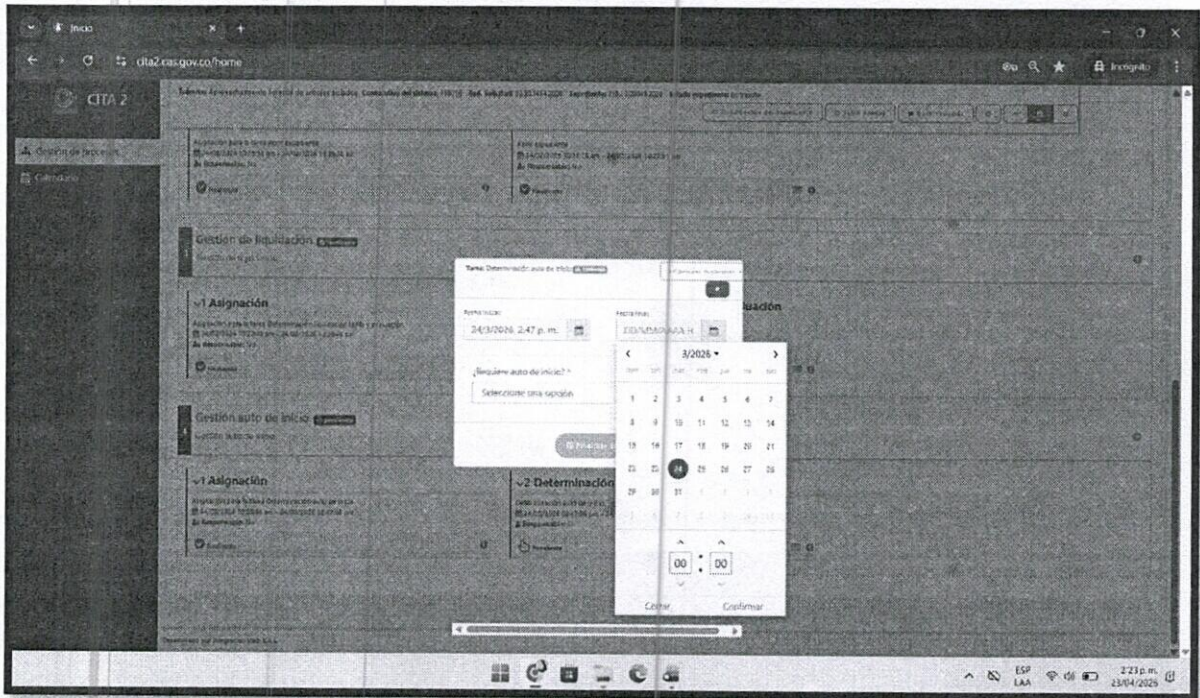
Inicio

cita2.cas.gov.co/home

Incógnito

CITA 2

Gestión de procesos

Calendario

Gestión de liquidación

v1 Asignación

Gestión auto de inicio

v1 Asignación

v2 Determinación

uación

Tarea: Determinación auto de inicio

Fecha inicial

24/3/2026, 2:47 p. m.

Fecha final

DD/MM/AAAA H

¿Requiere auto de inicio? *

Seleccione una opción

3/2026

| | | | | | | |
|---|---|---|---|---|---|---|
| 1 | 2 | 3 | 4 | 5 | 6 | 7 |
| 8 | 9 | 10 | 11 | 12 | 13 | 14 |
| 15 | 16 | 17 | 18 | 19 | 20 | 21 |
| 22 | 23 | 24 | 25 | 26 | 27 | 28 |
| 29 | 30 | 31 | | | | |

00 : 00

Cerrar

Confirmar

ESP LAA

2:23 p. m.
23/04/2026